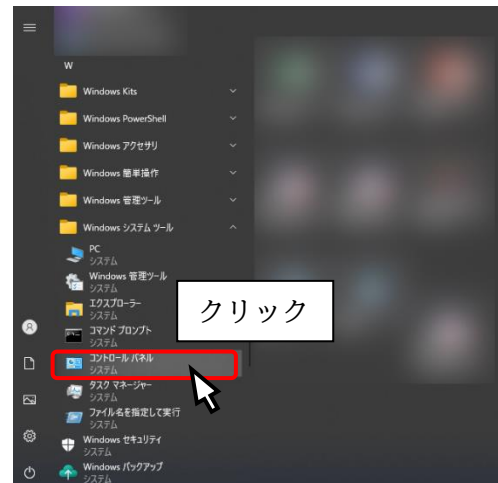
W

Windows Kits

Windows PowerShell

Windows アクセサリ

Windows 簡単操作

Windows 管理ツール

Windows システム ツール

PC
システム

Windows 管理ツール
システム

エクスプローラー
システム

コマンド プロンプト
システム

コントロール パネル
システム

タスク マネージャー
システム

ファイル名を指定して実行
システム

Windows セキュリティ
システム

Windows バックアップ
システム

クリック